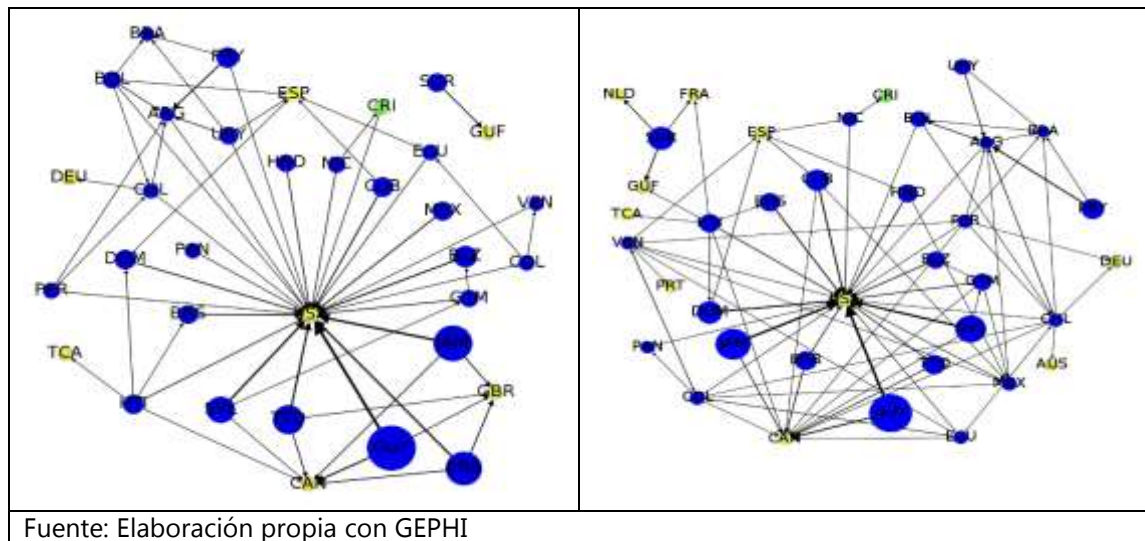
BRA
PRY
BOL
ARG
ESP
CRI
SUR
GUF
URY
DEU
COL
HND
NIC
CUB
EEU
MEX
VEN
PAN
DOM
BLZ
COL
PER
BRB
USA
GTM
TCA
CBR
CAN

NLD
FRA
CRI
URY
ESP
NIC
BOL
BRA
ARG
GUF
CUB
HND
TCA
VEN
PER
DEU
PRT
DOM
PAN
CAN
AUS
MEX
EEU

Fuente: Elaboración propia con GEPHI